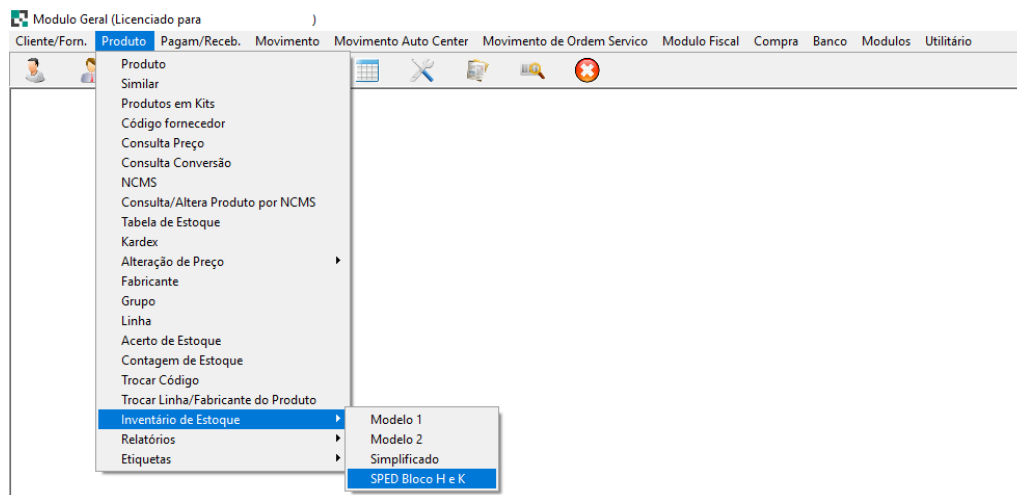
Modulo Geral (Licenciado para )

Cliente/Forn. Produto Pagam/Receb. Movimento Movimento Auto Center Movimento de Ordem Servico Modulo Fiscal Compra Banco Modulos Utilitário

Produto
Similar
Produtos em Kits
Código fornecedor
Consulta Preço
Consulta Conversão
NCMS
Consulta/Altera Produto por NCMS
Tabela de Estoque
Kardex
Alteração de Preço
Fabricante
Grupo
Linha
Acerto de Estoque
Contagem de Estoque
Trocar Código
Trocar Linha/Fabricante do Produto
Inventário de Estoque
Relatórios
Etiquetas

Modelo 1
Modelo 2
Simplificado
SPED Bloco H e K